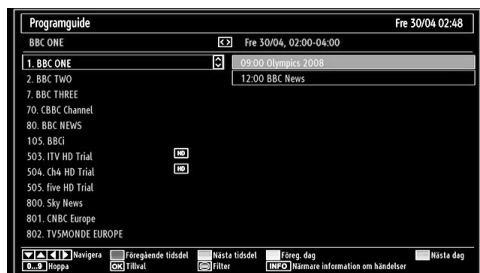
Programguide

Fre 30/04 02:48

BBC ONE

Fre 30/04, 02:00-04:00

1. BBC ONE
2. BBC TWO
7. BBC THREE
70. CBBC Channel
80. BBC NEWS
105. BBCi
503. ITV HD Trial HD
504. Ch4 HD Trial HD
505. five HD Trial
800. Sky News
801. CNBC Europe
802. TV5MONDE EUROPE

09:00 Olympics 2008
12:00 BBC News

Navigera
Föregående tidsdel
Nästa tidsdel
Föreg. dag
Nästa dag
0...9 Hoppa
OK Tillval
Filter
INFO Närmare information om händelser